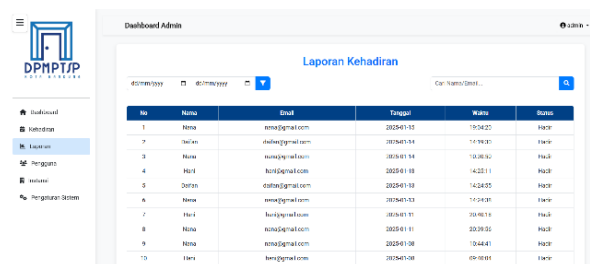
DPMPTSP
KOTA BANDUNG

Dashboard
Kehadiran
Laporan
Pengguna
Instansi
Pengaturan Sistem

Dashboard Admin

admin

Laporan Kehadiran

dd/mm/yyyy
dd/mm/yyyy

Cari Nama/Email...

| No | Nama | Email | Tanggal | Waktu | Status |
|---|---|---|---|---|---|
| 1 | Nima | nima@gmail.com | 2025-01-15 | 19:34:20 | Hadir |
| 2 | Dafan | dafan@gmail.com | 2025-01-14 | 14:39:30 | Hadir |
| 3 | Nima | nima@gmail.com | 2025-01-14 | 10:36:50 | Hadir |
| 4 | Hari | hari@gmail.com | 2025-01-18 | 14:33:11 | Hadir |
| 5 | Dafan | dafan@gmail.com | 2025-01-13 | 14:34:55 | Hadir |
| 6 | Nima | nima@gmail.com | 2025-01-13 | 14:34:35 | Hadir |
| 7 | Hari | hari@gmail.com | 2025-01-11 | 20:06:18 | Hadir |
| 8 | Nima | nima@gmail.com | 2025-01-11 | 20:09:53 | Hadir |
| 9 | Nima | nima@gmail.com | 2025-01-08 | 10:44:41 | Hadir |
| 10 | Hari | hari@gmail.com | 2025-01-08 | 09:00:01 | Hadir |